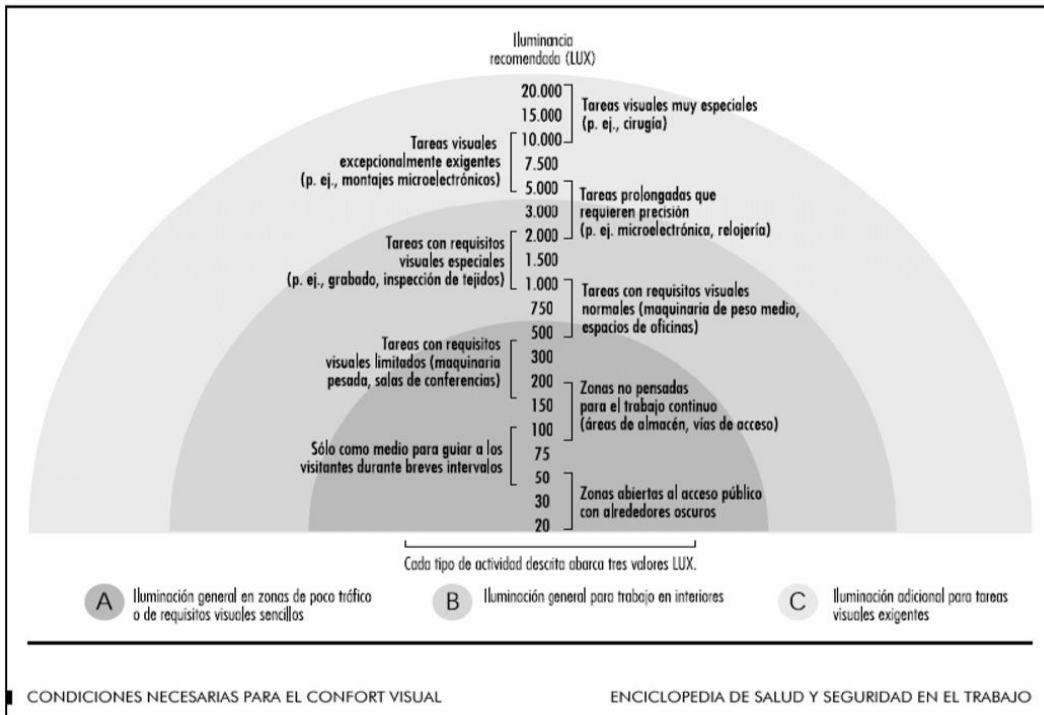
Iluminancia recomendada (LUX)

20.000
15.000
10.000
7.500
5.000
3.000
2.000
1.500
1.000
750
500
300
200
150
100
75
50
30
20

Tareas visuales muy especiales (p. ej., cirugía)

Tareas visuales excepcionalmente exigentes (p. ej., montajes microelectrónicos)

Tareas prolongadas que requieren precisión (p. ej. microelectrónica, relojería)

Tareas con requisitos visuales especiales (p. ej., grabado, inspección de tejidos)

Tareas con requisitos visuales normales (maquinaria de peso medio, espacios de oficinas)

Tareas con requisitos visuales limitados (maquinaria pesada, salas de conferencias)

Zonas no pensadas para el trabajo continuo (áreas de almacén, vías de acceso)

Sólo como medio para guiar a los visitantes durante breves intervalos

Zonas abiertas al acceso público con alrededores oscuros

Cada tipo de actividad descita abarca tres valores LUX.

A Iluminación general en zonas de poco tráfico o de requisitos visuales sencillos

B Iluminación general para trabajo en interiores

C Iluminación adicional para tareas visuales exigentes

CONDICIONES NECESARIAS PARA EL CONFORT VISUAL

ENCICLOPEDIA DE SALUD Y SEGURIDAD EN EL TRABAJO